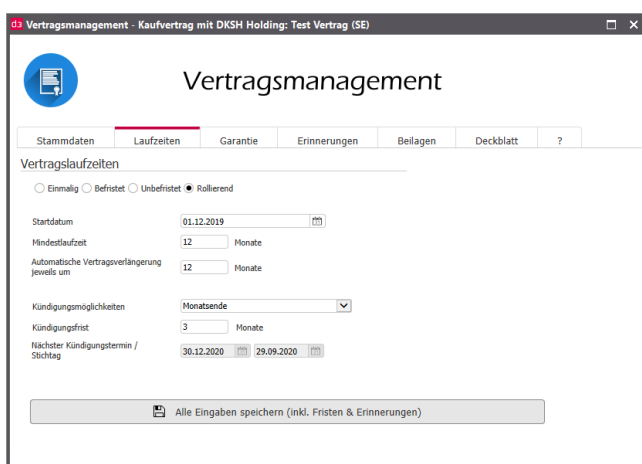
d3 Vertragsmanagement - Kaufvertrag mit DKSH Holding: Test Vertrag (SE)

Vertragsmanagement

| Stammdaten | Laufzeiten | Garantie | Erinnerungen | Beilagen | Deckblatt | ? |
|---|---|---|---|---|---|---|

Vertragslaufzeiten

Einmalig Befristet Unbefristet Rollierend

Startdatum 01.12.2019

Mindestlaufzeit 12 Monate

Automatische Vertragsverlängerung jeweils um 12 Monate

Kündigungsmöglichkeiten Monatsende

Kündigungsfrist 3 Monate

Nächster Kündigungstermin / Stichtag 30.12.2020 29.09.2020

Alle Eingaben speichern (inkl. Fristen & Erinnerungen)